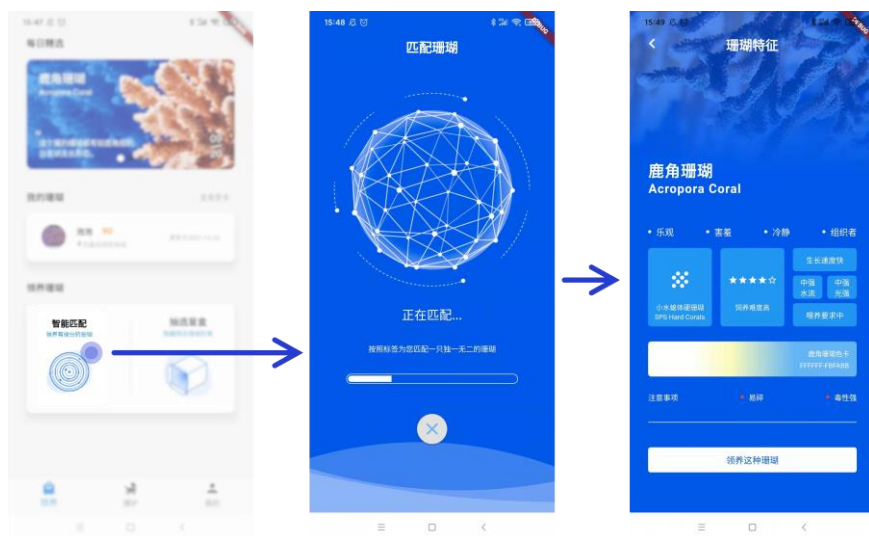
15:47

每日精选

鹿角珊瑚
Acropora Coral

我的珊瑚

领养珊瑚

智能匹配

抽选盲盒

15:48

匹配珊瑚

正在匹配...

按照标签为您匹配一只独一无二的珊瑚

15:49

珊瑚特征

鹿角珊瑚
Acropora Coral

• 乐观 • 害羞 • 冷静 • 组织者

小水螅体硬珊瑚
SPS Hard Corals

★★★★☆
饲养难度高

生长速度快

中强水流

中强光强

喂养要求中

鹿角珊瑚色卡
FFFFFF-F8FA88

注意事项

易碎

毒性强

领养这种珊瑚